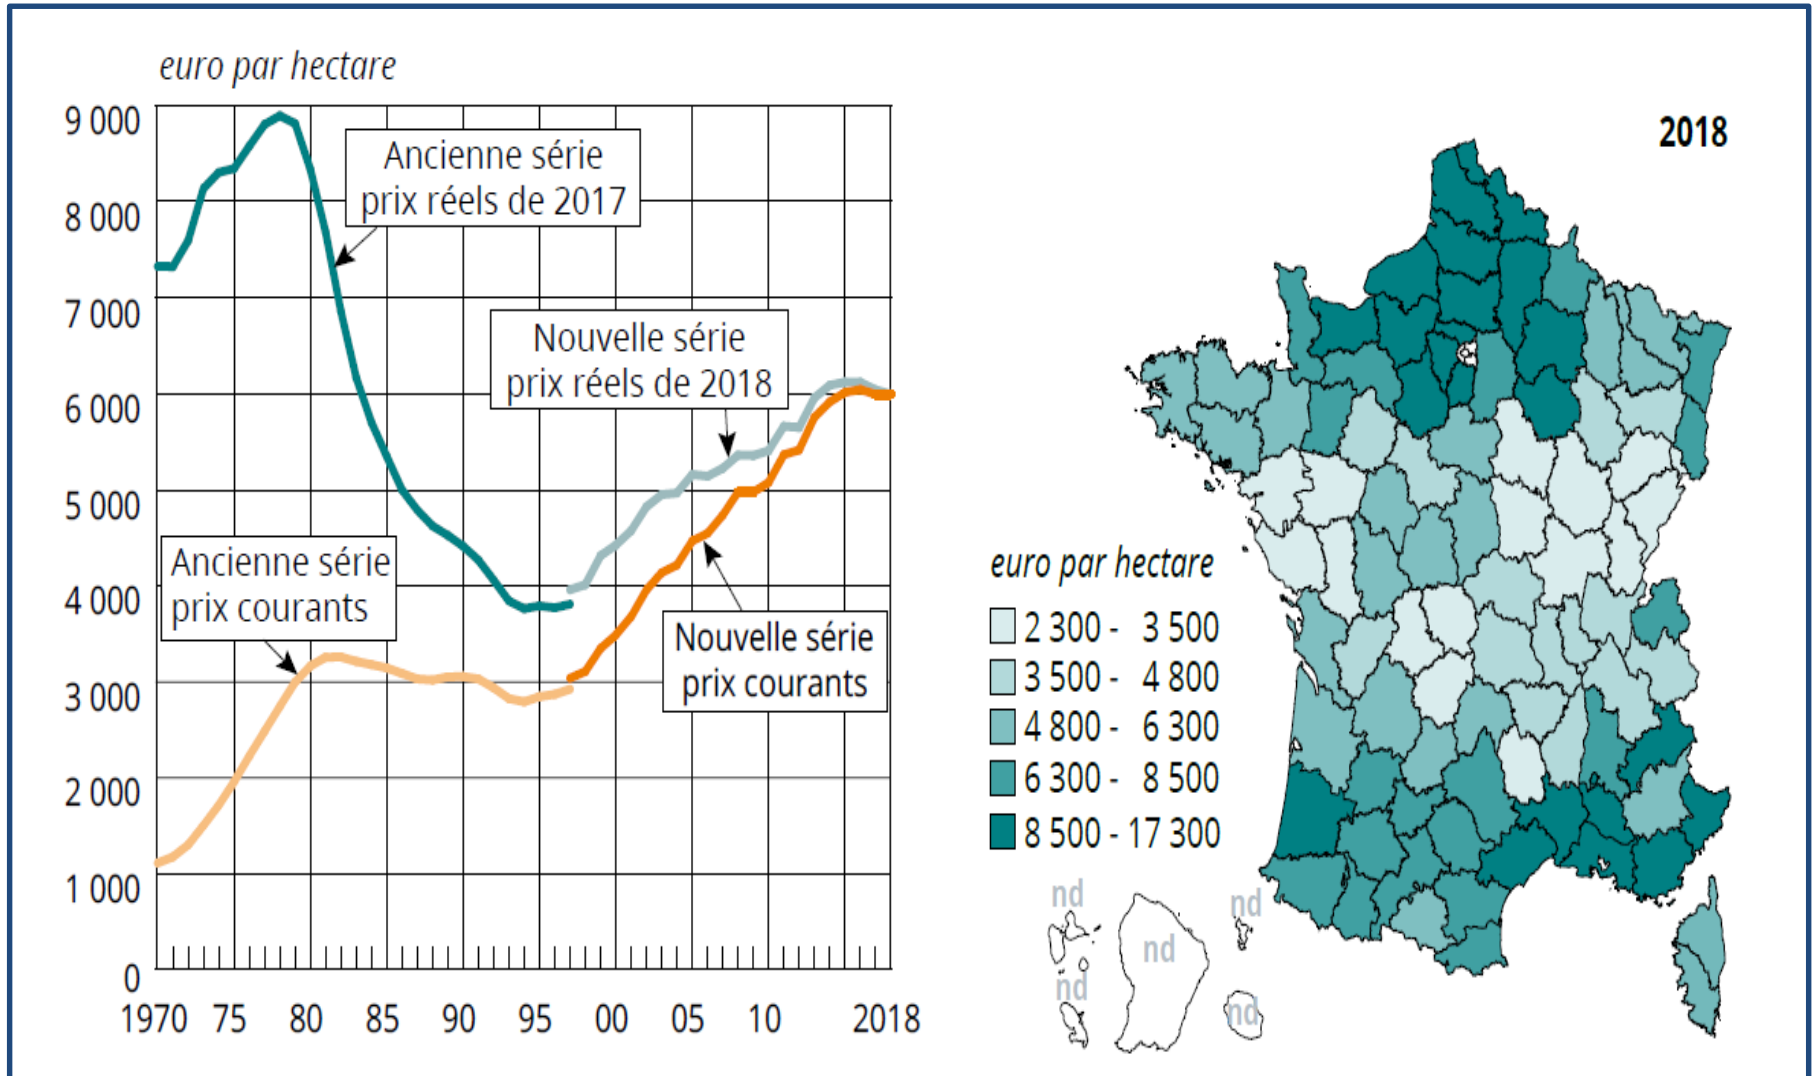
euro par hectare

9 000
8 000
7 000
6 000
5 000
4 000
3 000
2 000
1 000
0

1970 75 80 85 90 95 00 05 10 2018

Ancienne série prix réels de 2017

Nouvelle série prix réels de 2018

Ancienne série prix courants

Nouvelle série prix courants

2018

euro par hectare

2 300 - 3 500
3 500 - 4 800
4 800 - 6 300
6 300 - 8 500
8 500 - 17 300

nd
nd
nd
nd
nd